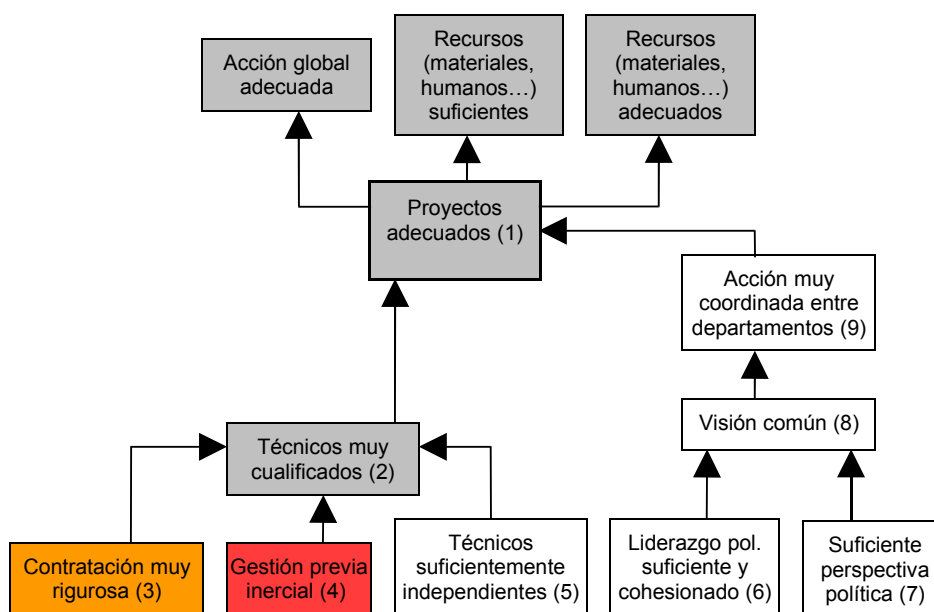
Acción global adecuada

Recursos (materiales, humanos…) suficientes

Recursos (materiales, humanos…) adecuados

Proyectos adecuados (1)

Acción muy coordinada entre departamentos (9)

Visión común (8)

Técnicos muy cualificados (2)

Contratación muy rigurosa (3)

Gestión previa inercial (4)

Técnicos suficientemente independientes (5)

Liderazgo pol. suficiente y cohesionado (6)

Suficiente perspectiva política (7)